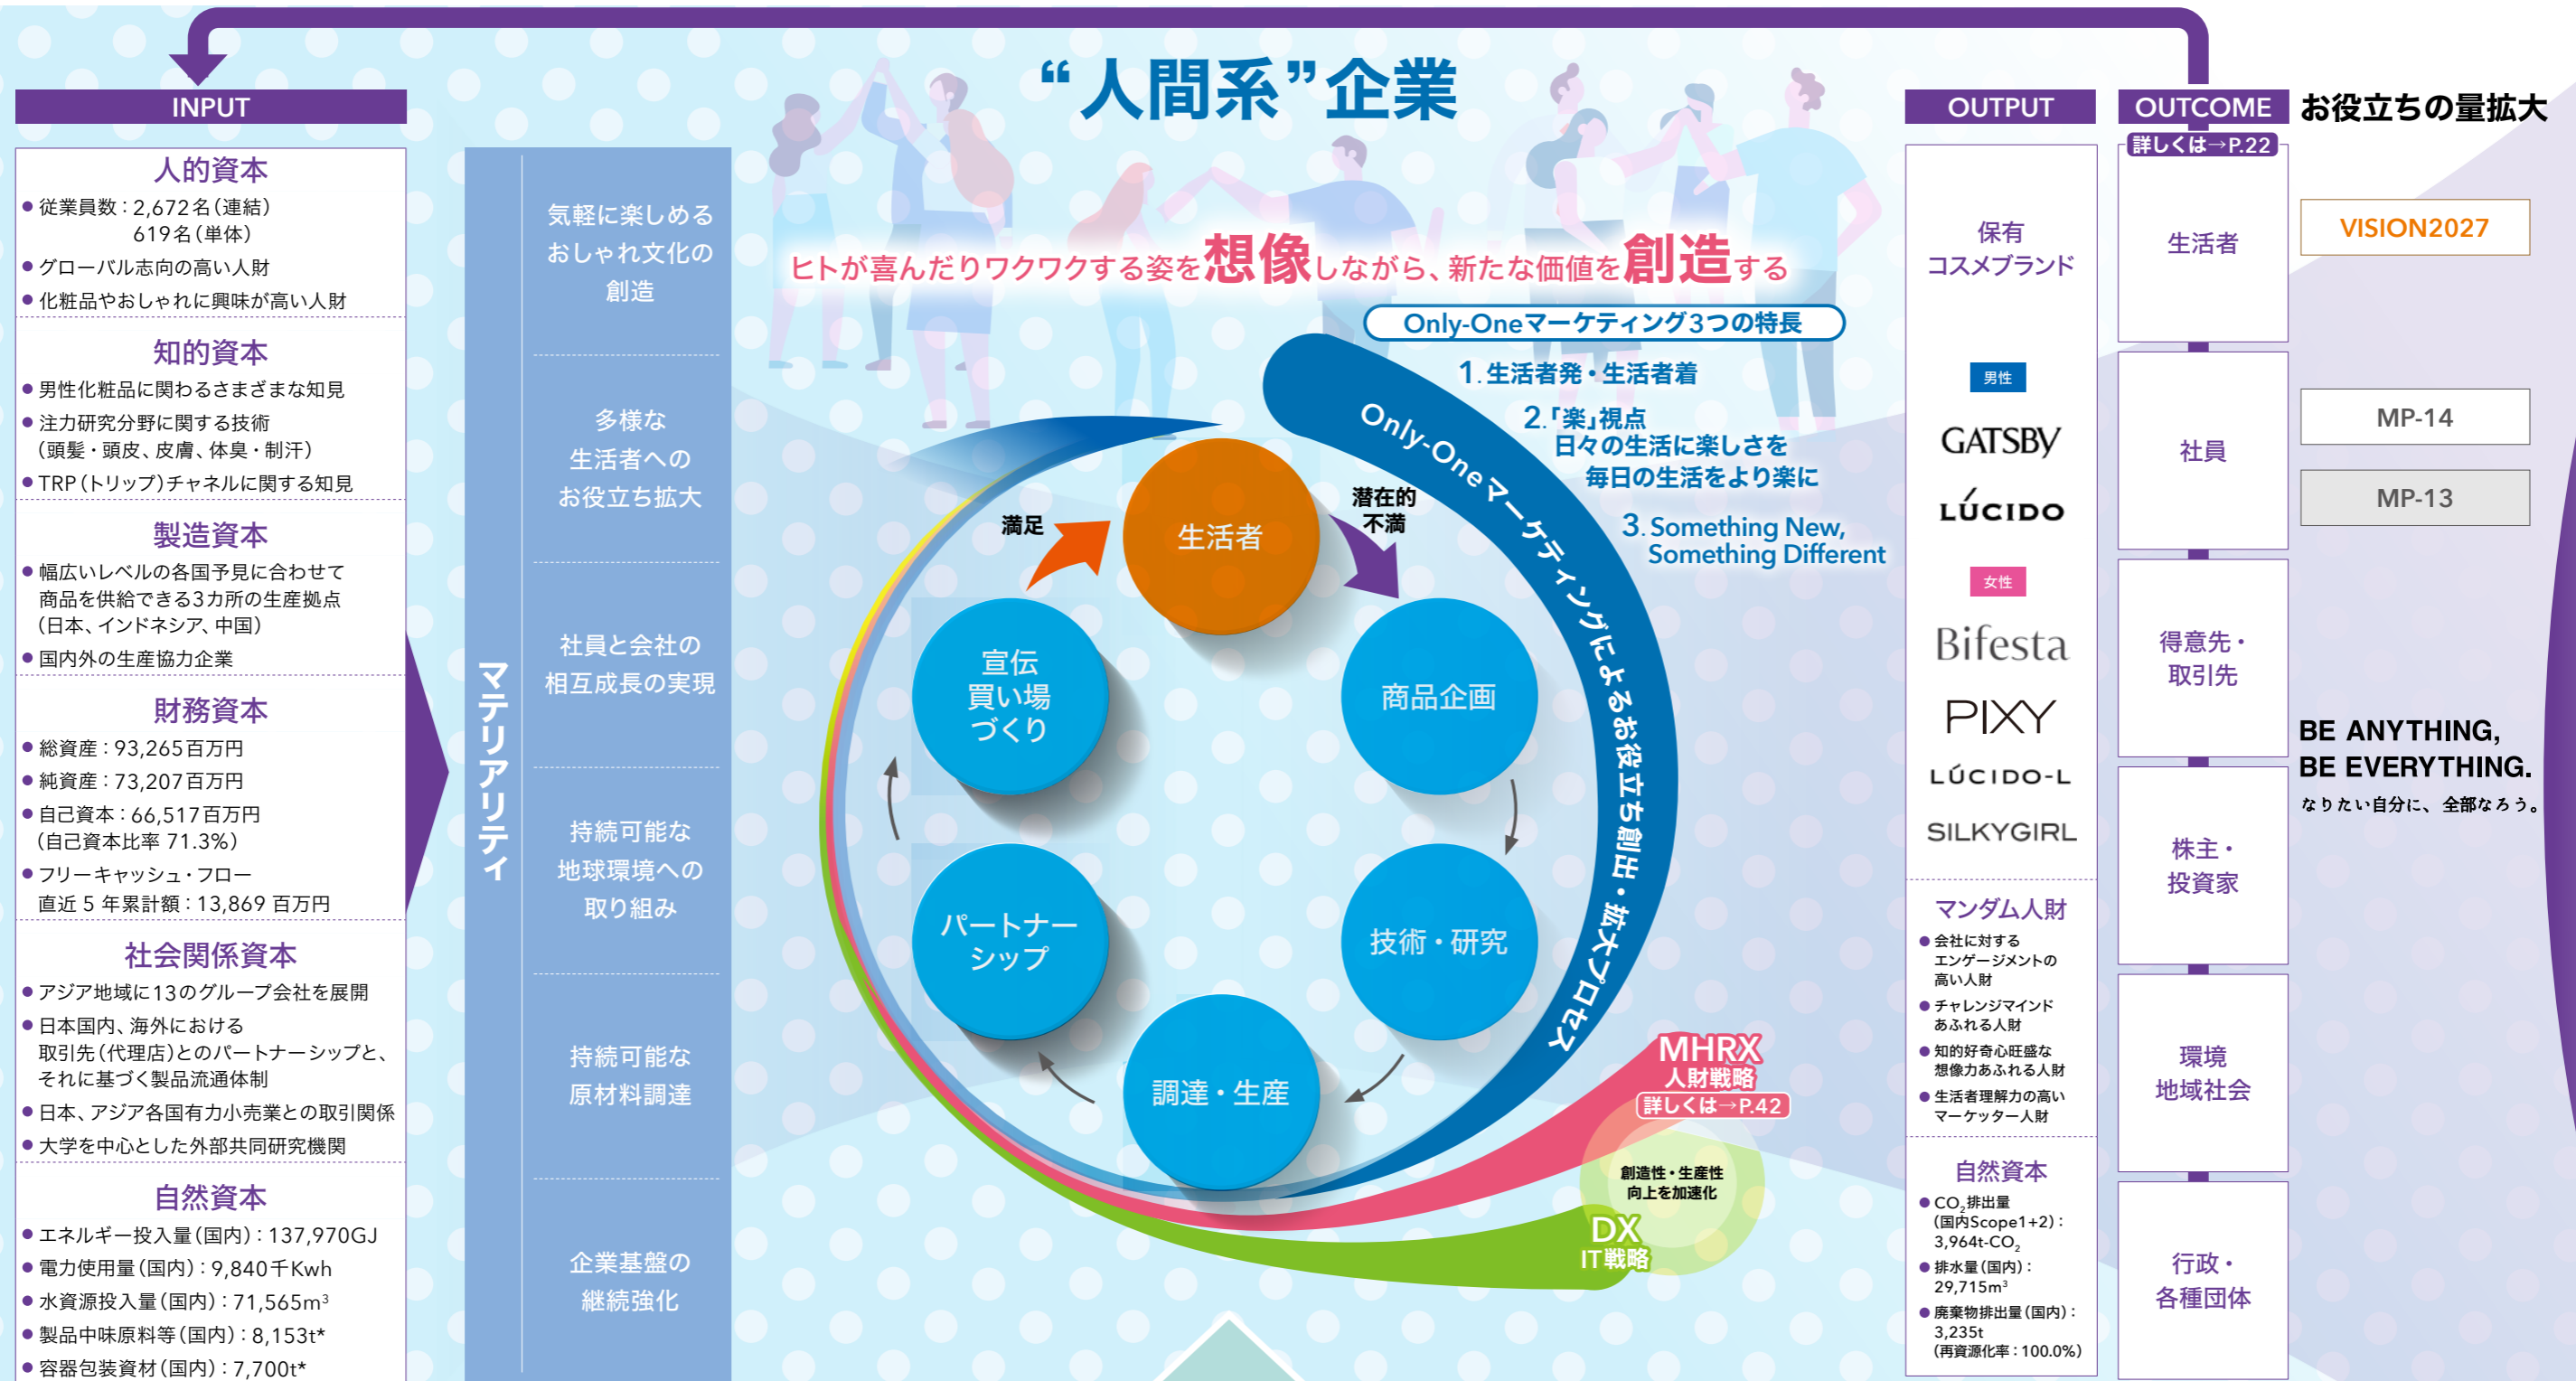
INPUT

人的資本
● 従業員数：2,672名（連結）
619名（単体）
● グローバル志向の高い人財
● 化粧品やおしゃれに興味が高い人財

知的資本
● 男性化粧品に関わるさまざまな知見
● 注力研究分野に関する技術（頭髪・頭皮、皮膚、体臭・制汗）
● TRP（トリップ）チャネルに関する知見

製造資本
● 幅広いレベルの各国予見に合わせて商品を供給できる3カ所の生産拠点（日本、インドネシア、中国）
● 国内外の生産協力企業

財務資本
● 総資産：93,265百万円
● 純資産：73,207百万円
● 自己資本：66,517百万円（自己資本比率 71.3%）
● フリーキャッシュ・フロー 直近 5 年累計額：13,869 百万円

社会関係資本
● アジア地域に13のグループ会社を展開
● 日本国内、海外における取引先（代理店）とのパートナーシップと、それに基づく製品流通体制
● 日本、アジア各国有力小売業との取引関係
● 大学を中心とした外部共同研究機関

自然資本
● エネルギー投入量（国内）：137,970GJ
● 電力使用量（国内）：9,840千Kwh
● 水資源投入量（国内）：71,565m$^3$
● 製品中味原料等（国内）：8,153t*
● 容器包装資材（国内）：7,700t*

マテリアリティ

気軽に楽しめるおしゃれ文化の創造

多様な生活者へのお役立ち拡大

社員と会社の相互成長の実現

持続可能な地球環境への取り組み

持続可能な原材料調達

企業基盤の継続強化

“人間系”企業

ヒトが喜んだりワクワクする姿を想像しながら、新たな価値を創造する

Only-Oneマーケティング3つの特長
1. 生活者発・生活者着
2.「楽」視点 日々の生活に楽しさを 毎日の生活をより楽に
3. Something New, Something Different

Only-Oneマーケティングによるお役立ち創出・拡大プロセス

満足
潜在的不満
生活者
商品企画
技術・研究
調達・生産
パートナーシップ
宣伝 買い場づくり

MHRX 人財戦略 詳しくは→P.42
創造性・生産性向上を加速化
DX IT戦略

OUTPUT

保有コスメブランド
男性
GATSBY
LÚCIDO
女性
Bifesta
PIXY
LÚCIDO-L
SILKYGIRL

マンダム人財
● 会社に対するエンゲージメントの高い人財
● チャレンジマインドあふれる人財
● 知的好奇心旺盛な想像力あふれる人財
● 生活者理解力の高いマーケッター人財

自然資本
● CO$_2$排出量（国内Scope1+2）：3,964t-CO$_2$
● 排水量（国内）：29,715m$^3$
● 廃棄物排出量（国内）：3,235t（再資源化率：100.0%）

OUTCOME
詳しくは→P.22
生活者
社員
得意先・取引先
株主・投資家
環境 地域社会
行政・各種団体

お役立ちの量拡大
VISION2027
MP-14
MP-13
BE ANYTHING, BE EVERYTHING.
なりたい自分に、全部なろう。